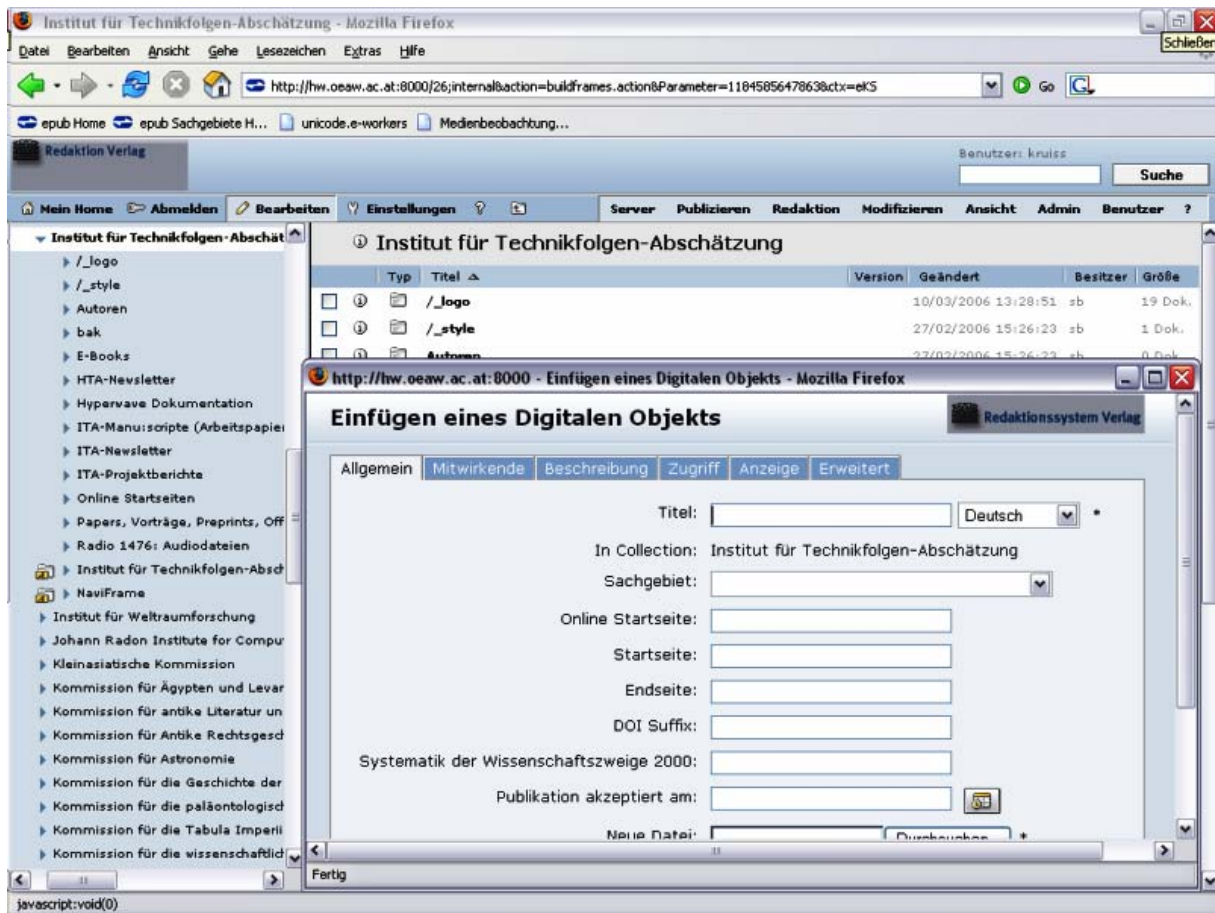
Institut für Technikfolgen-Abschätzung - Mozilla Firefox

Schließen

Datei Bearbeiten Ansicht Gehe Lesezeichen Extras Hilfe

http://hw.oeaw.ac.at:8000/26;internal&action=buildframes.action&Parameter=1184585647863&ctx=eKS

Go

epub Home epub Sachgebiete H... unicode.e-workers Medienbeobachtung...

Redaktion Verlag

Benutzer: kruiss

Suche

Mein Home Abmelden Bearbeiten Einstellungen ? Server Publizieren Redaktion Modifizieren Ansicht Admin Benutzer ?

Institut für Technikfolgen-Abschät
/_logo
/_style
Autoren
bak
E-Books
HTA-Newsletter
Hyperwave Dokumentation
ITA-Manuscripte (Arbeitspapier
ITA-Newsletter
ITA-Projektberichte
Online Startseiten
Papers, Vorträge, Preprints, Off
Radio 1476: Audiodateien
Institut für Technikfolgen-Absch
NaviFrame
Institut für Weltraumforschung
Johann Radon Institute for Compu
Kleinasiatische Kommission
Kommission für Ägypten und Levar
Kommission für antike Literatur un
Kommission für Antike Rechtsgesch
Kommission für Astronomie
Kommission für die Geschichte der
Kommission für die paläontologisch
Kommission für die Tabula Imperii
Kommission für die wissenschaftlich

Institut für Technikfolgen-Abschätzung

| | | Typ | Titel | Version | Geändert | Besitzer | Größe |
|---|---|---|---|---|---|---|---|
| | | | /_logo | | 10/03/2006 13:28:51 | sb | 19 Dok. |
| | | | /_style | | 27/02/2006 15:26:23 | sb | 1 Dok. |
| | | | Autoren | | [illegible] | sb | 0 Dok. |

http://hw.oeaw.ac.at:8000 - Einfügen eines Digitalen Objekts - Mozilla Firefox

Einfügen eines Digitalen Objekts

Redaktionssystem Verlag

Allgemein Mitwirkende Beschreibung Zugriff Anzeige Erweitert

Titel: Deutsch *

In Collection: Institut für Technikfolgen-Abschätzung

Sachgebiet:

Online Startseite:

Startseite:

Endseite:

DOI Suffix:

Systematik der Wissenschaftszweige 2000:

Publikation akzeptiert am:

Neue Datei: Durchsuchen *

Fertig

javascript:void(0)